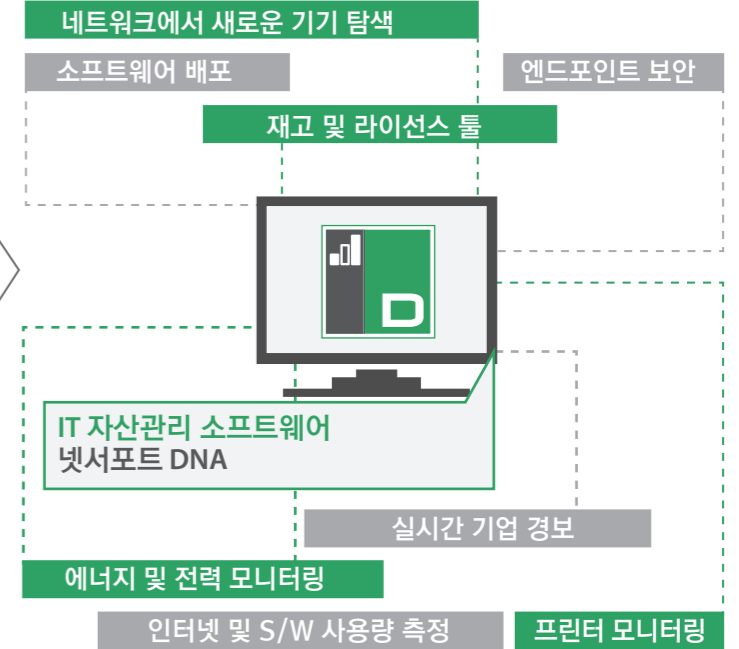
네트워크에서 새로운 기기 탐색

소프트웨어 배포

엔드포인트 보안

재고 및 라이선스 툴

D

IT 자산관리 소프트웨어
넷서포트 DNA

실시간 기업 경보

에너지 및 전력 모니터링

인터넷 및 S/W 사용량 측정

프린터 모니터링